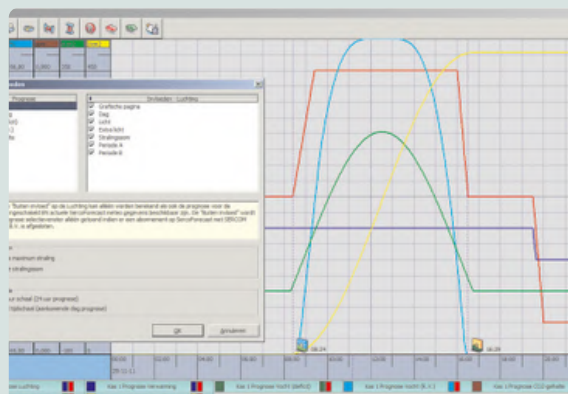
Progrose
Instellen Luchting
Grafische pagina
Dag
Licht
Extra licht
Stralingssom
Periode A
Periode B
"Buiten invloed" op de Luchting kan alleen worden beheerd als ook de prognose voor de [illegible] actuele berichtgeving beschikbaar zijn. De "Buiten invloed" wordt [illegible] alleen gebruikt indien u een abonnement op ServoForecast met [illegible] is afgesloten.
maximum straling
stralingssom
schaal (24 uur prognose)
tijdschaal (aankomende dag prognose)
OK
Annuleren
08:24
08:24
Kas 1 Luchting
Kas 1 Prognose Verwarming
Kas 1 Prognose Vocht (Deficit)
Kas 1 Prognose Vocht (R.V.)
Kas 1 Prognose CO2 gehalte